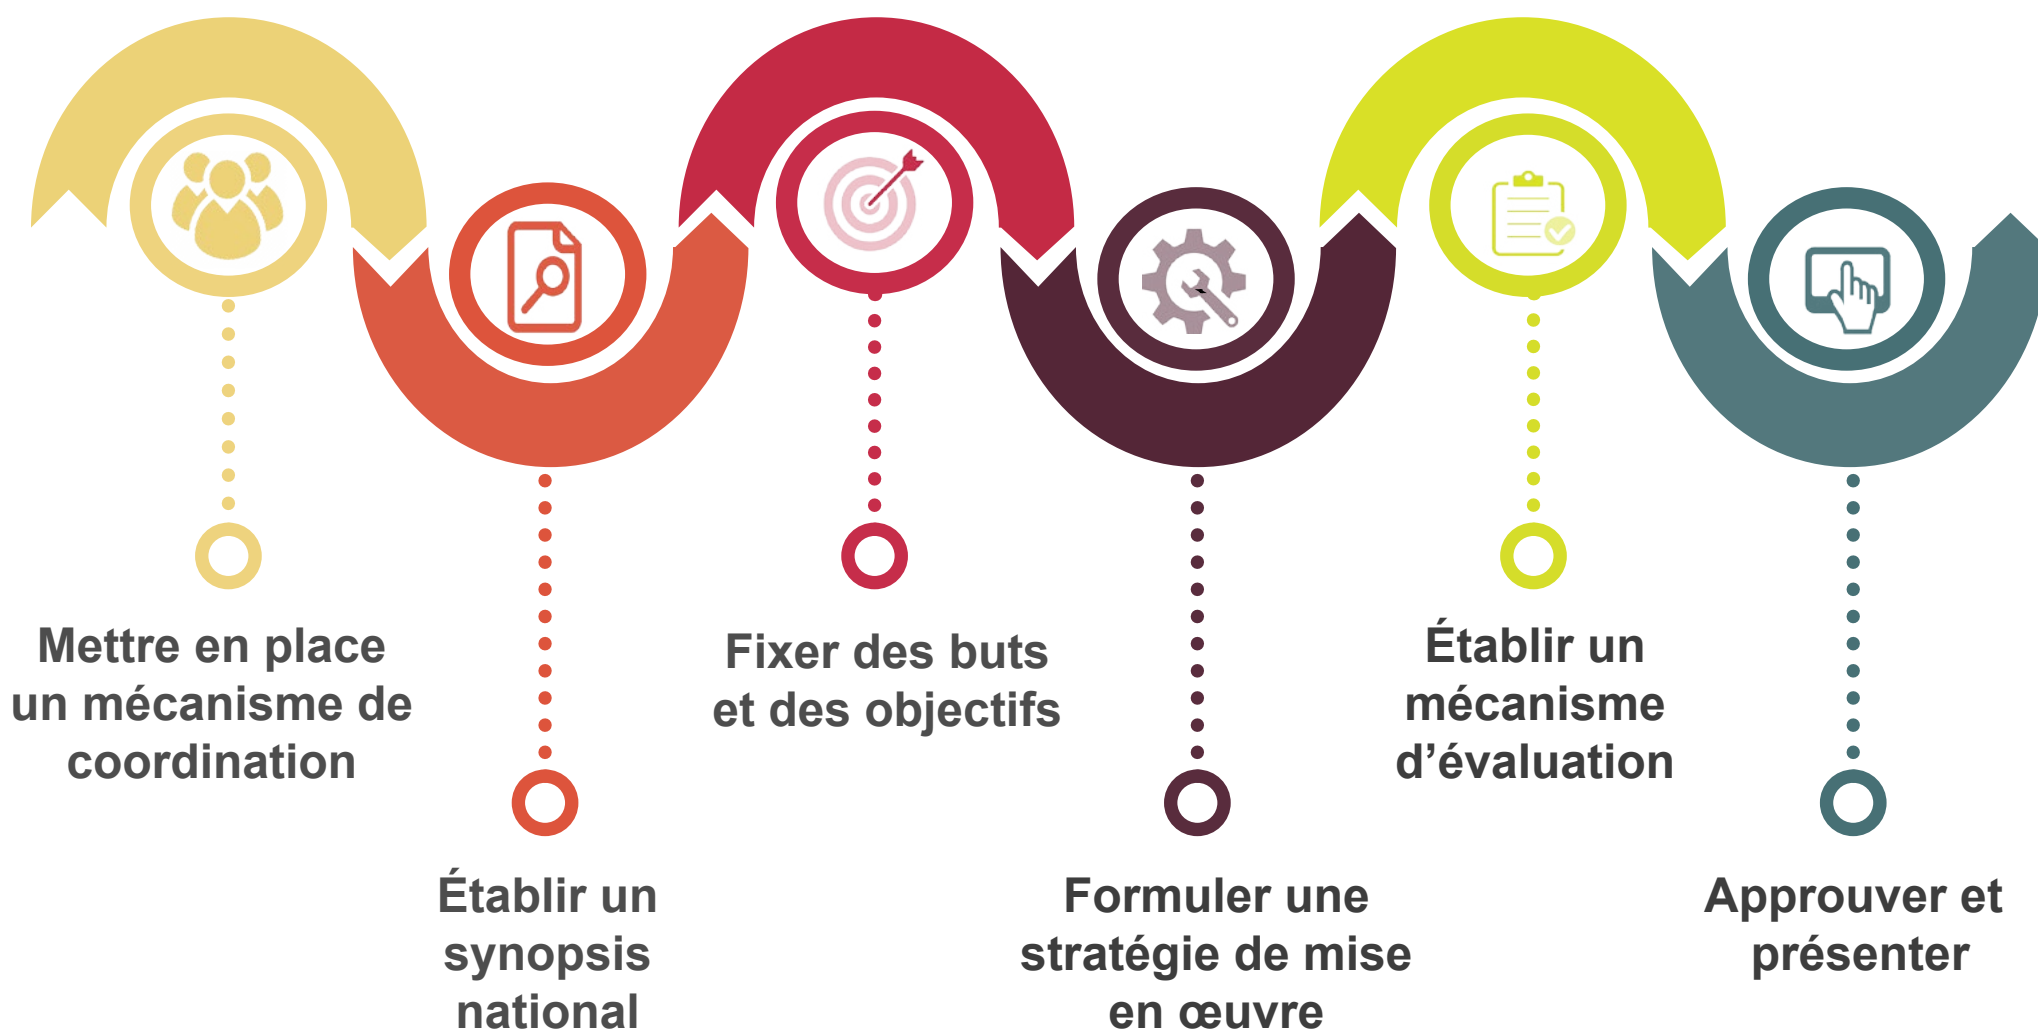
Mettre en place un mécanisme de coordination

Établir un synopsis national

Fixer des buts et des objectifs

Formuler une stratégie de mise en œuvre

Établir un mécanisme d’évaluation

Approuver et présenter